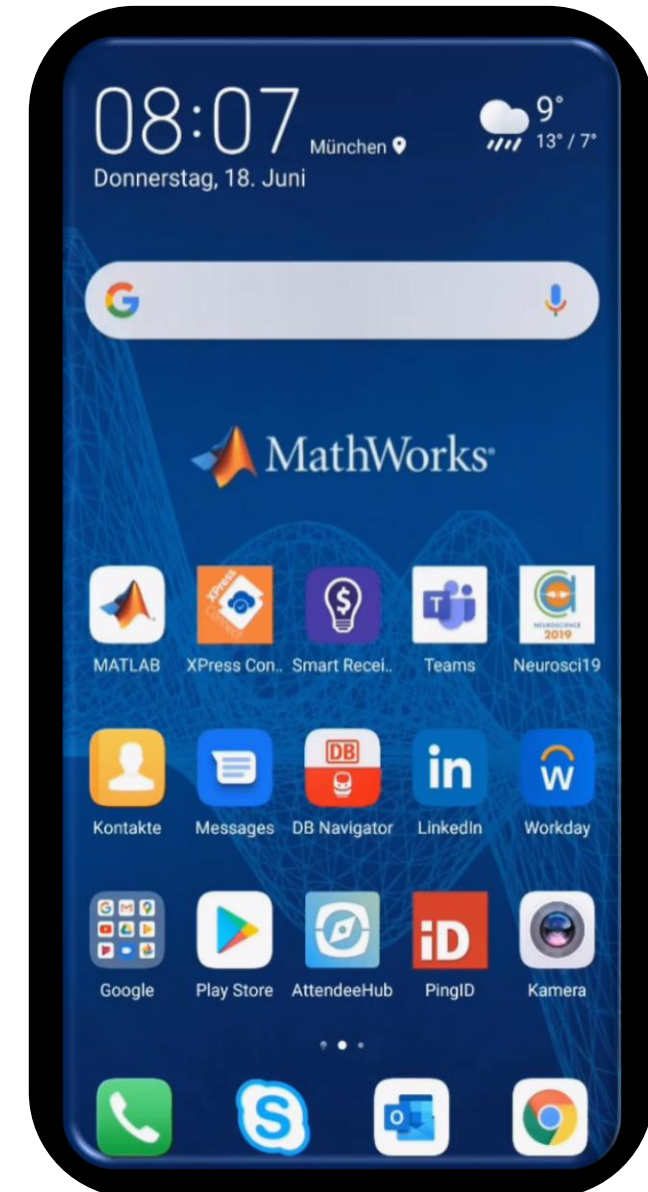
08:07 München

Donnerstag, 18. Juni

9°
13° / 7°

MathWorks

MATLAB
XPress Con..
Smart Recei..
Teams
Neurosci19

Kontakte
Messages
DB Navigator
LinkedIn
Workday

Google
Play Store
AttendeeHub
PingID
Kamera